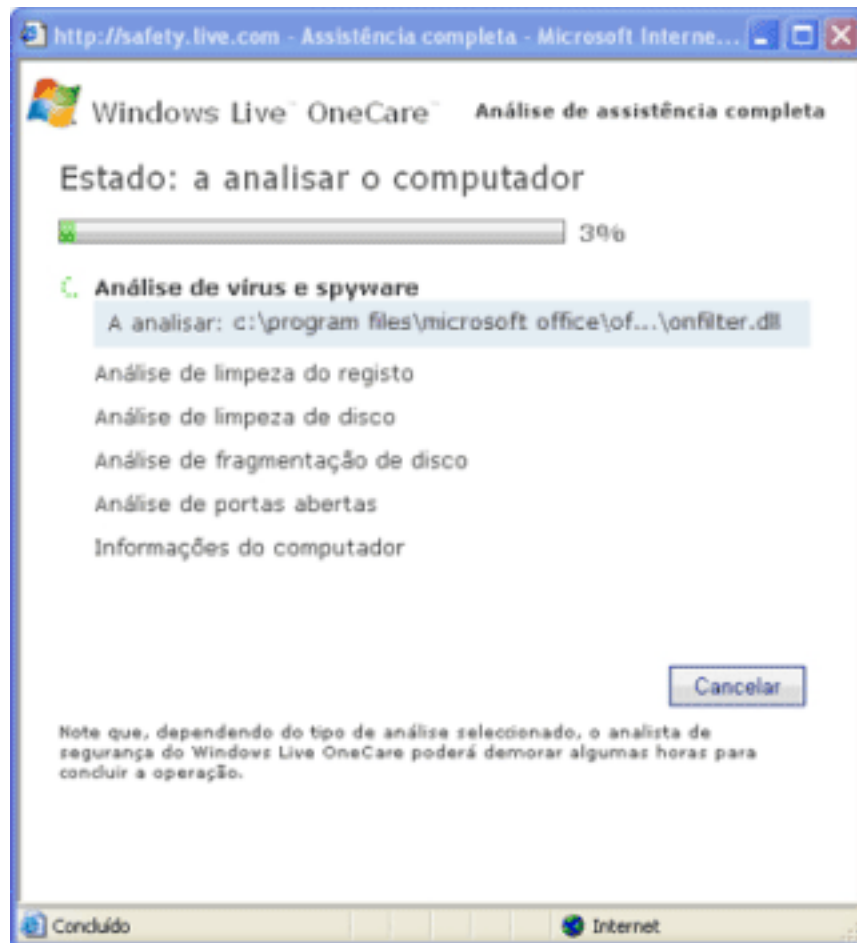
http://safety.live.com - Assistência completa - Microsoft Interne...

Windows Live™ OneCare™

Análise de assistência completa

Estado: a analisar o computador

3%

Análise de vírus e spyware

A analisar: c:\program files\microsoft office\of...\onfilter.dll

Análise de limpeza do registo

Análise de limpeza de disco

Análise de fragmentação de disco

Análise de portas abertas

Informações do computador

Cancelar

Note que, dependendo do tipo de análise seleccionado, o analista de segurança do Windows Live OneCare poderá demorar algumas horas para concluir a operação.

Concluído

Internet